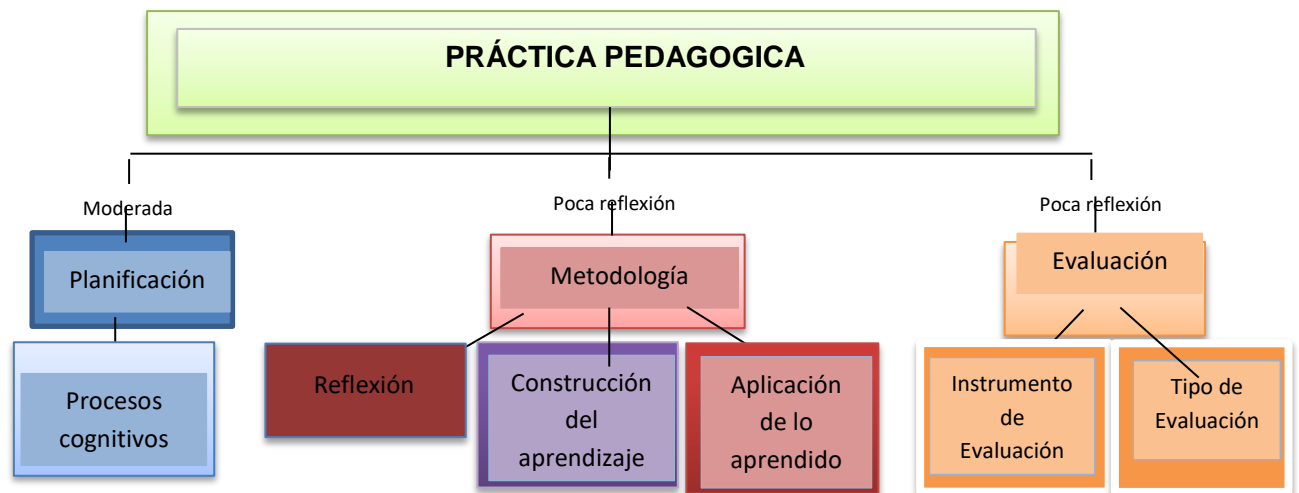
PRÁCTICA PEDAGOGICA

Moderada

Planificación

Procesos cognitivos

Poca reflexión

Metodología

Reflexión

Construcción del aprendizaje

Aplicación de lo aprendido

Poca reflexión

Evaluación

Instrumento de Evaluación

Tipo de Evaluación